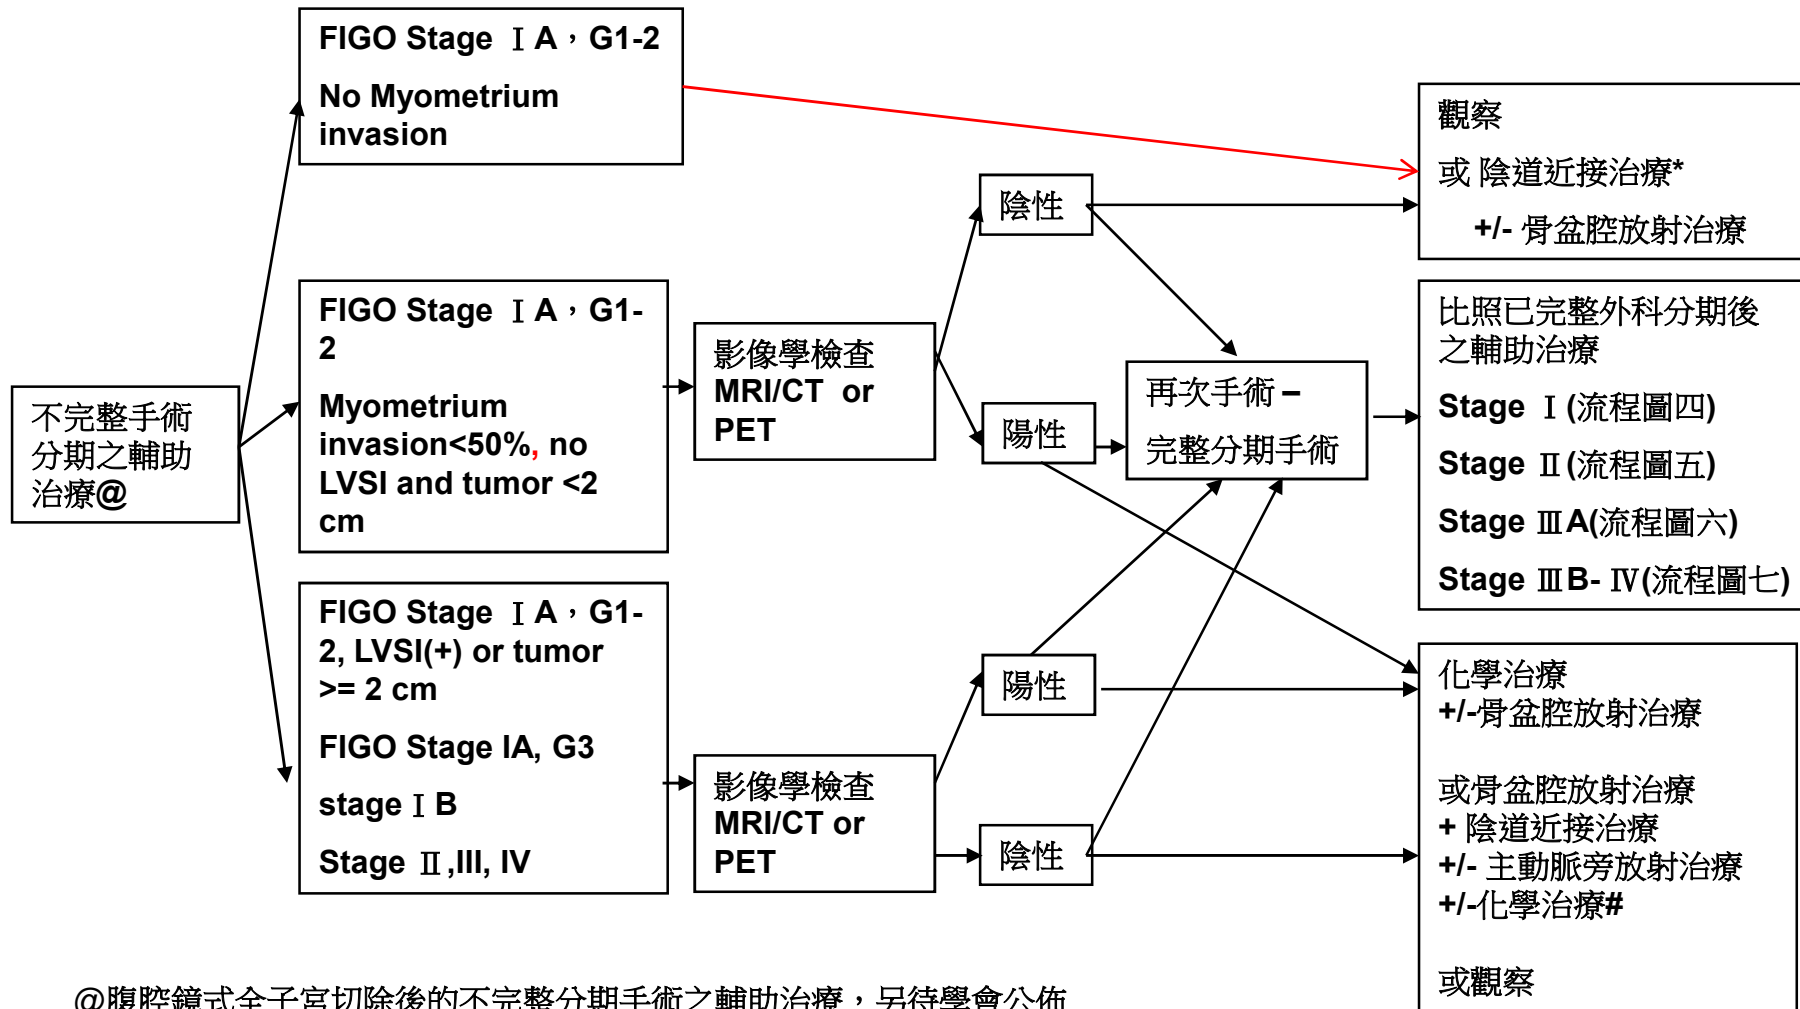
不完整手術分期之輔助治療@

FIGO Stage ⅠA，G1-2

No Myometrium invasion

FIGO Stage ⅠA，G1-2

Myometrium invasion<50%, no LVSI and tumor <2 cm

FIGO Stage ⅠA，G1-2, LVSI(+) or tumor >= 2 cm

FIGO Stage IA, G3

stage ⅠB

Stage Ⅱ,III, IV

影像學檢查 MRI/CT or PET

影像學檢查 MRI/CT or PET

陰性

陽性

陽性

陰性

再次手術－

完整分期手術

觀察

或 陰道近接治療*

+/- 骨盆腔放射治療

比照已完整外科分期後之輔助治療

Stage Ⅰ(流程圖四)

Stage Ⅱ(流程圖五)

Stage ⅢA(流程圖六)

Stage ⅢB- Ⅳ(流程圖七)

化學治療

+/-骨盆腔放射治療

或骨盆腔放射治療

+ 陰道近接治療

+/- 主動脈旁放射治療

+/-化學治療#

或觀察

@腹腔鏡式全子宮切除後的不完整分期手術之輔助治療，另待學會公佈